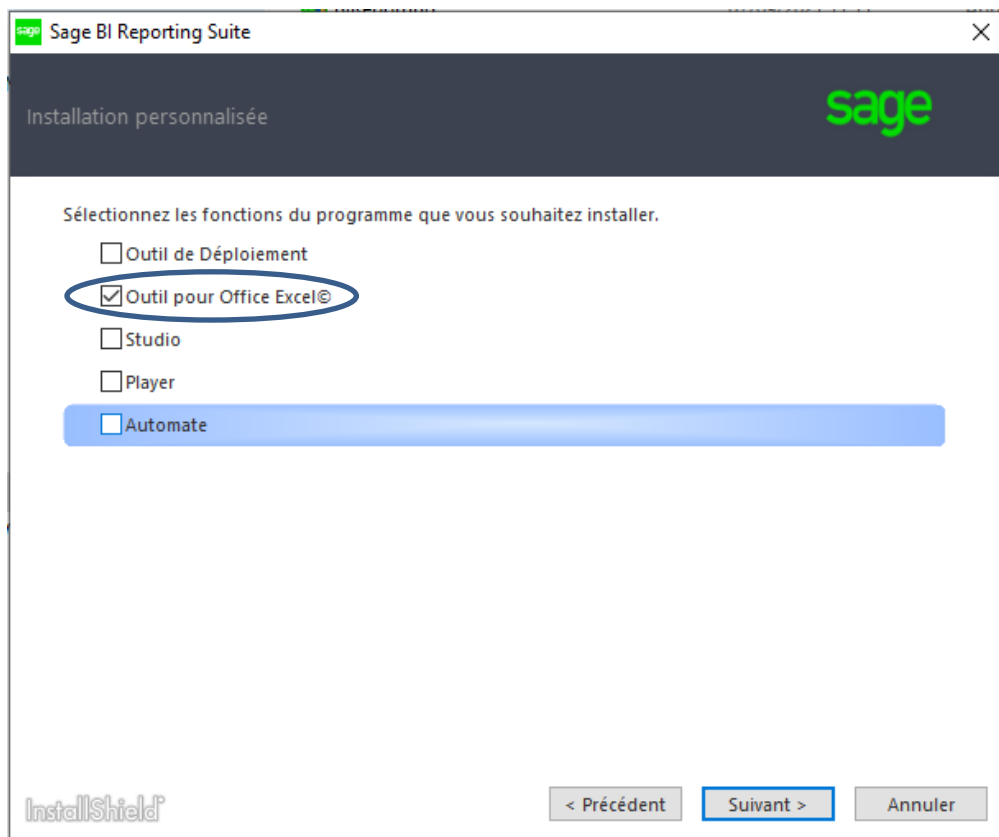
sage Sage BI Reporting Suite

Installation personnalisée

sage

Sélectionnez les fonctions du programme que vous souhaitez installer.

Outil de Déploiement

Outil pour Office Excel©

Studio

Player

Automate

InstallShield

< Précédent

Suivant >

Annuler